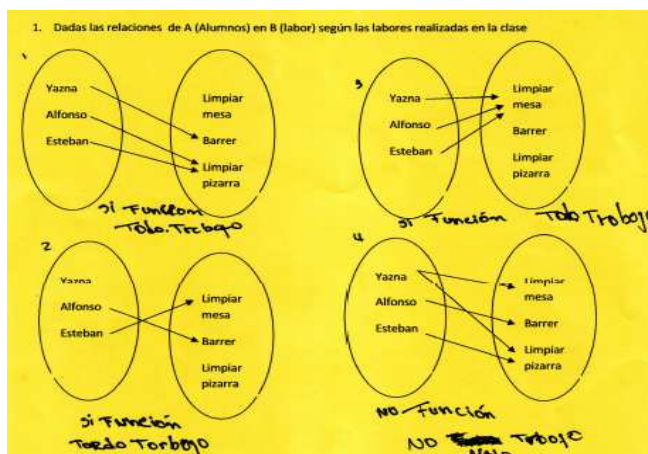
1. Dadas las relaciones de A (Alumnos) en B (labor) según las labores realizadas en la clase

1

Yazna
Alfonso
Esteban

Limpiar mesa
Barrer
Limpiar pizarra

Si Funcion
Todo Trabajo

3

Yazna
Alfonso
Esteban

Limpiar mesa
Barrer
Limpiar pizarra

Si Función Todo Trabajo

2

Yazna
Alfonso
Esteban

Limpiar mesa
Barrer
Limpiar pizarra

Si Función
Todo Trabajo

4

Yazna
Alfonso
Esteban

Limpiar mesa
Barrer
Limpiar pizarra

No Función
NO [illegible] Trabajo
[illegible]